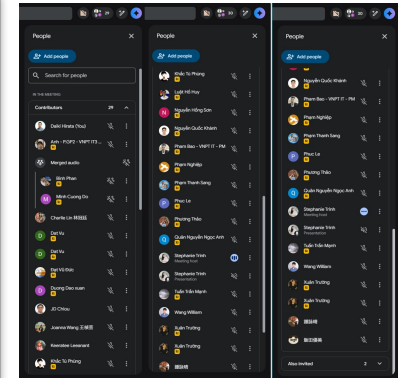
29

People

Add people

Search for people

IN THE MEETING

Contributors 29

Daiki Hirata (You)

Anh - FOXP2 - VNPT IT3 -

Merged audio

Binh Phan

Minh Cuong Do

Charlie Lin 林锦銘

Dat Vu

Dat Vu

Dat Vũ Đức

Duong Dao xuan

JD Chiou

Joanna Wang 王曉雯

Kwentee Levenant

Khắc Tú Phùng

30

People

Add people

Khắc Tú Phùng

Luật Hồ Huy

Nguyễn Hồng Sơn

Nguyễn Quốc Khánh

Phạm Bảo - VNPT IT - PM

Phạm Nghiệp

Phạm Thành Sang

Phuc Le

Phương Thảo

Quân Nguyễn Ngọc Anh

Stephanie Trinh
Meeting host

Stephanie Trinh
Presentation

Tuấn Trần Mạnh

Wang William

Xuân Trương

Xuân Trương

30

People

Add people

Nguyễn Quốc Khánh

Phạm Bảo - VNPT IT - PM

Phạm Nghiệp

Phạm Thành Sang

Phuc Le

Phương Thảo

Quân Nguyễn Ngọc Anh

Stephanie Trinh
Meeting host

Stephanie Trinh
Presentation

Tuấn Trần Mạnh

Wang William

Xuân Trương

Xuân Trương

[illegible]

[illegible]

Also invited 2